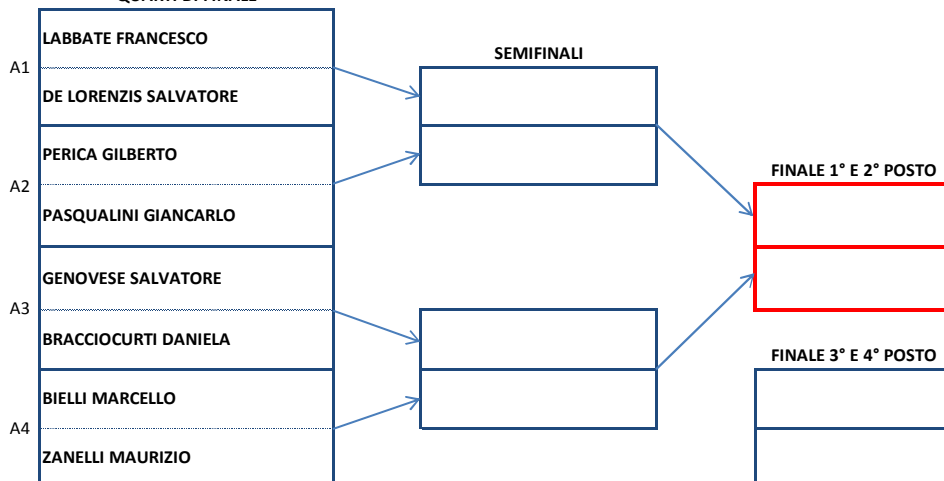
QUARTI DI FINALE

A1
LABBATE FRANCESCO
DE LORENZIS SALVATORE

A2
PERICA GILBERTO
PASQUALINI GIANCARLO

A3
GENOVESE SALVATORE
BRACCIOCURTI DANIELA

A4
BIELLI MARCELLO
ZANELLI MAURIZIO

SEMIFINALI

FINALE 1° E 2° POSTO

FINALE 3° E 4° POSTO